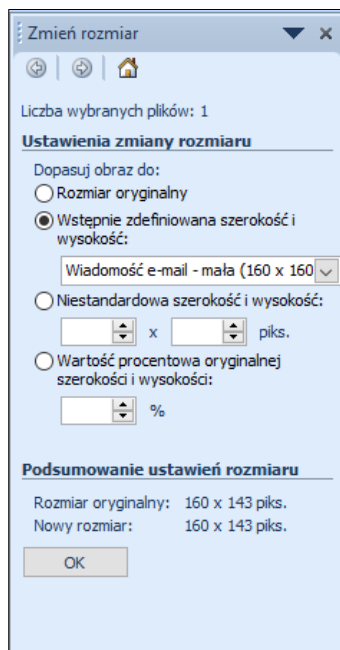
Zmień rozmiar

Liczba wybranych plików: 1

Ustawienia zmiany rozmiaru

Dopasuj obraz do:

Rozmiar oryginalny

Wstępnie zdefiniowana szerokość i wysokość:

Wiadomość e-mail - mała (160 x 160

Niestandardowa szerokość i wysokość:

x piks.

Wartość procentowa oryginalnej szerokości i wysokości:

%

Podsumowanie ustawień rozmiaru

Rozmiar oryginalny: 160 x 143 piks.
Nowy rozmiar: 160 x 143 piks.

OK